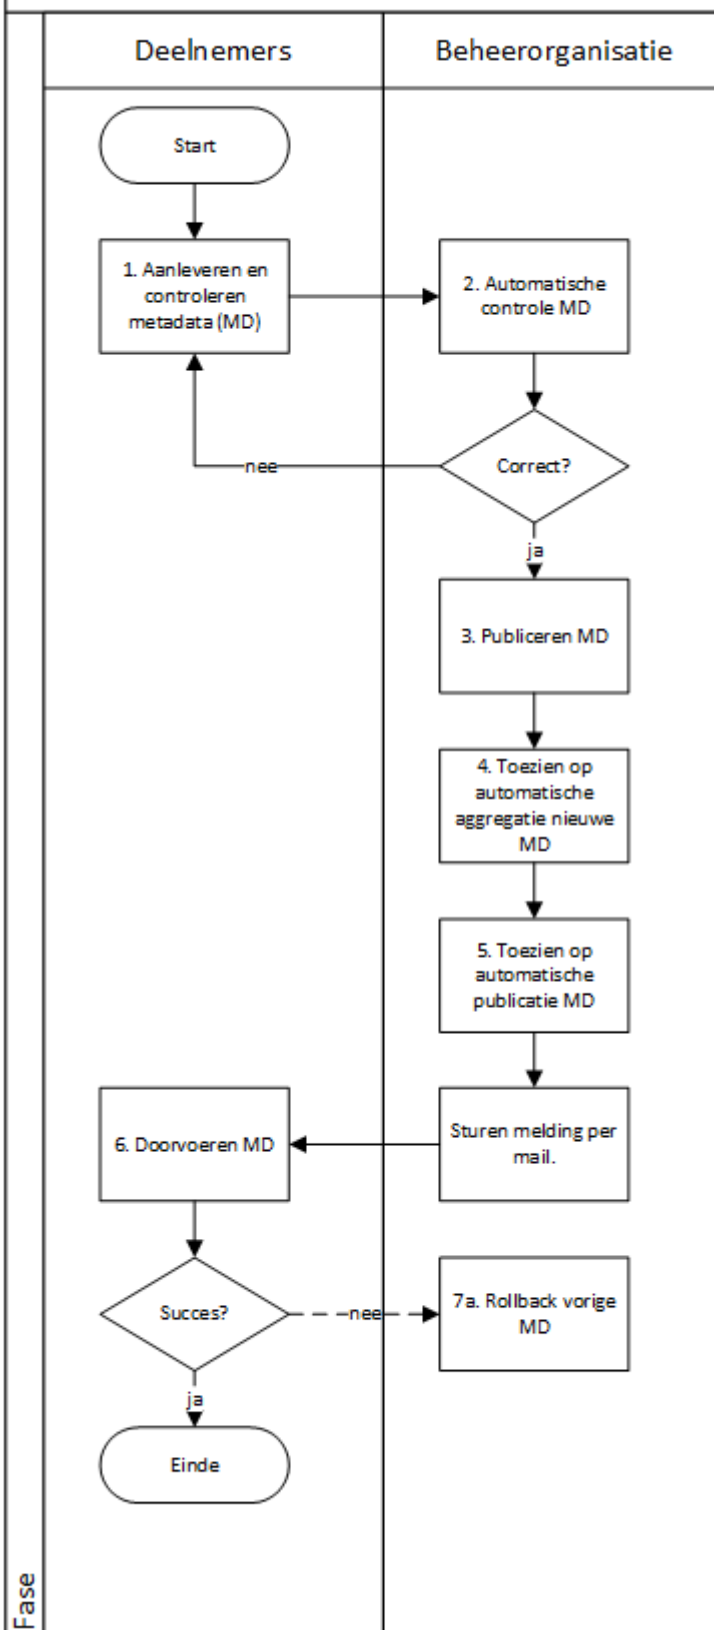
Deelnemers

Beheerorganisatie

Start

1. Aanleveren en controleren metadata (MD)

2. Automatische controle MD

Correct?

nee

ja

3. Publiceren MD

4. Toezien op automatische aggregatie nieuwe MD

5. Toezien op automatische publicatie MD

Sturen melding per mail.

6. Doorvoeren MD

Succes?

nee

7a. Rollback vorige MD

ja

Einde

Fase